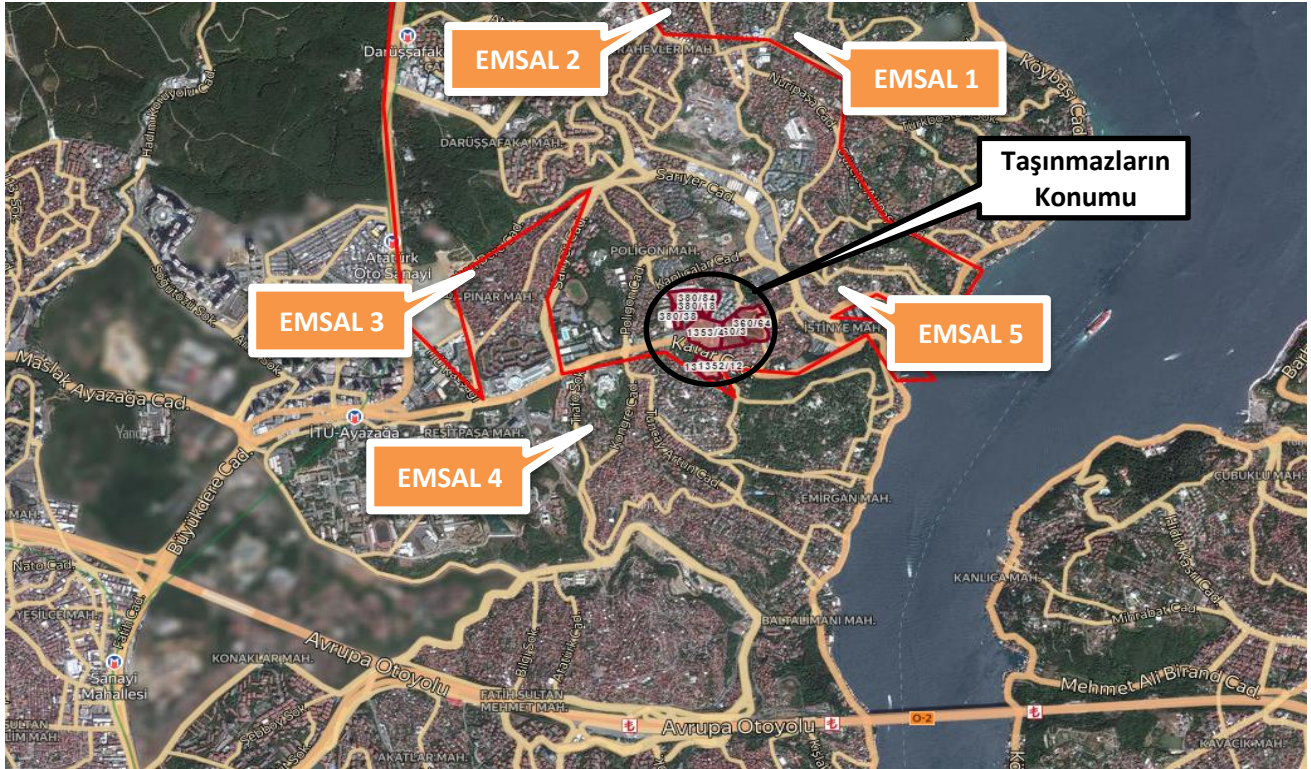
EMSAL 2
EMSAL 1
Taşınmazların Konumu
EMSAL 3
EMSAL 5
EMSAL 4

Darüşşafaka
KAHEVLER MAH.
Nurıpaşa Cad.
Köybaşı Cad.
Hadımkoruyolu Cad.
DARÜŞŞAFAKA MAH.
Sarıyer Cad.
POLİGON MAH.
Atatürk Oto Sanayi
PINAR MAH.
Yapıcılar Cad.
380/84
380/13
380/38
380/64
1359/4079
1352/12
İSTİNYE MAH.
Kazım Cd.
Maslak Ayazağa Cad.
İTÜ-Ayazağa
REŞİTPAŞA MAH.
Büyükdere Cad.
Tuncay Artun Cad.
EMİRGAN MAH.
ÇUBUKLU MAH.
Nato Cad.
YEŞİLCE MAH.
Sanayi Mahallesi
KANLICA MAH.
Mihrabat Cad.
BALTALİMANI MAH.
KONAKLAR MAH.
Avrupa Otoyolu
FATİH SULTAN MEHMET MAH.
Mehmet Ali Birand Cad.
Avrupa Otoyolu
O-2
KAVACIK MAH.
Yandex